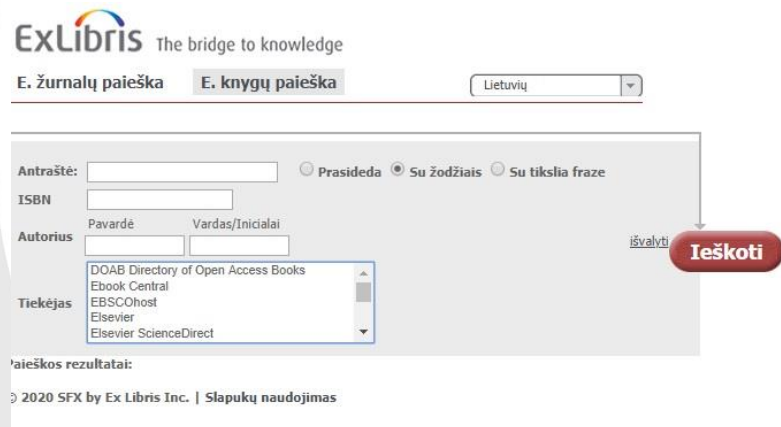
ExLibris The bridge to knowledge

E. žurnalų paieška E. knygų paieška

Lietuvių

Antraštė: Prasideda Su žodžiais Su tikslia fraze

ISBN

Autorius Pavardė Vardas/Inicialai

išvalyti Ieškoti

Tiekėjas
DOAB Directory of Open Access Books
Ebook Central
EBSCOhost
Elsevier
Elsevier ScienceDirect

Paieškos rezultatai:

© 2020 SFX by Ex Libris Inc. | Slapukų naudojimas